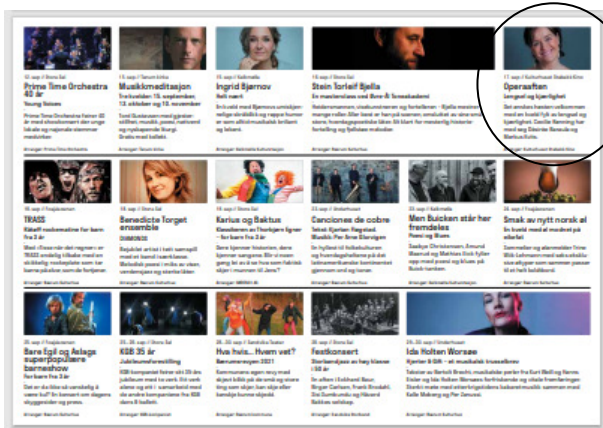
12. sep / Store Sal
Prime Time Orchestra 40 år
Young Voices

Arrangør: Prime Time Orchestra

15. sep / Seum-kirka
Musikkmeditasjon
Evaluerer 15. september, 12 oktober og 10. november

Arrangør: Seum kirke

15. sep / Kalkmølla
Ingrid Bjørnov
Helt navn

Arrangør: Kalkmølla Kulturhus

16. sep / Store Sal
Stein Torleif Bjella
En musikerkunstner med Øvre & Tonesakademi

Arrangør: Bærum Kulturhus

17. sep / Kulturhuset Grabstol film
Operaaften
Lengsel og kjærlighet

Arrangør: Kulturhuset Grabstol film

18. sep / Frøjdsrommet
TRASS
Eksdf nøkkemaline for barn fra 3 år

Arrangør: Bærum Kulturhus

19. sep / Store Sal
Benedicte Torget ensemble
DUMOBOS

Arrangør: Bærum Kulturhus

19. sep / Kalkmølla
Karius og Baktus
Klassikeren av Thorbjørn Egner – for barn fra 3 år

Arrangør: SMBM AS

21. sep / Underhuset
Canciones de cobre
Trond Kjørlen Røgstad. Musikk: Per Arne Glorvigen

Arrangør: Bærum Kulturhus

23. sep / Kalkmølla
Men Buicken står her fremdeles
Feeling Blues

Arrangør: Bærum Kulturhus

24. sep / Frøjdsrommet
Smak av nytt norsk øl
En kveld med øl musikk på ølsrist

Arrangør: Bærum Kulturhus

25. sep / Frøjdsrommet
Bare Egil og Aslags superpopulære barneshow
For barn fra 3 år

Arrangør: Bærum Kulturhus

25.-26. sep / Store Sal
KGB 35 år
Jubileumsforestilling

Arrangør: KB Konsertgruppe

28.-30. sep / Sandvika Teater
Hva hvis... Hvem vet?
Bærumsrevyen 2021

Arrangør: Bærum revyen

29. sep / Store Sal
Festkonsert
Storbandjazz av beg klasse i 50 år

Arrangør: Sandvika Storband

29.-30. sep / Underhuset
Ida Holten Worsøe
Kjenner 3.0 – et musikalsk trussellover

Arrangør: Bærum Kulturhus